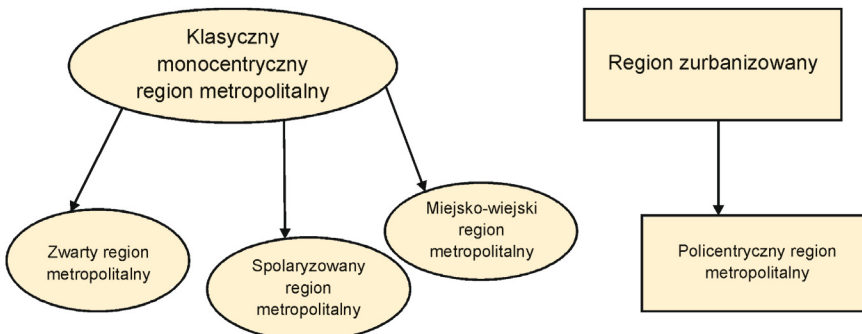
Klasyczny monocentryczny region metropolitalny

Zwarty region metropolitalny

Spolaryzowany region metropolitalny

Miejsko-wiejski region metropolitalny

Region zurbanizowany

Policentryczny region metropolitalny